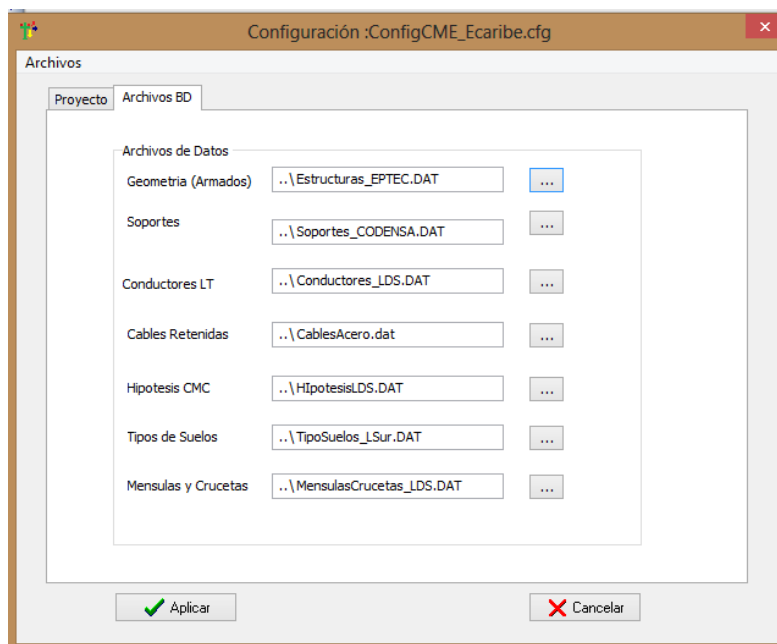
Configuración :ConfigCME_Ecaribe.cfg
×

Archivos

Proyecto | Archivos BD

Archivos de Datos

Geometria (Armados) ..\Estructuras_EPTEC.DAT ...

Soportes ..\Soportes_CODENSA.DAT ...

Conductores LT ..\Conductores_LDS.DAT ...

Cables Retenidas ..\CablesAcero.dat ...

Hipotesis CMC ..\HIpotesisLDS.DAT ...

Tipos de Suelos ..\TipoSuelos_LSur.DAT ...

Mensulas y Crucetas ..\MensulasCrucetas_LDS.DAT ...

Aplicar

Cancelar